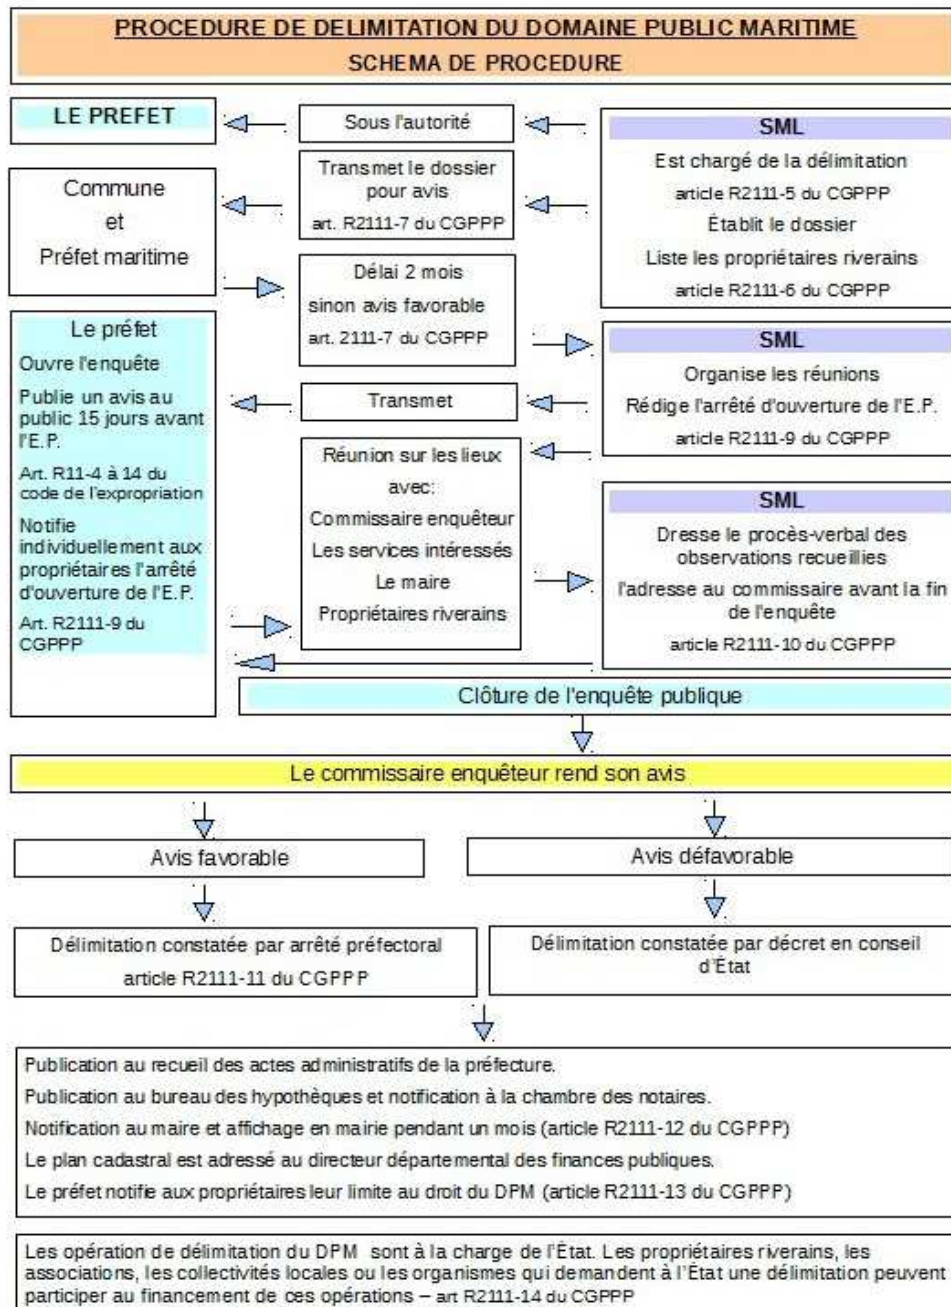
PROCEDURE DE DELIMITATION DU DOMAINE PUBLIC MARITIME
SCHEMA DE PROCEDURE

LE PREFET

Sous l'autorité

SML
Est chargé de la délimitation
article R2111-5 du CGPPP
Établit le dossier
Liste les propriétaires riverains
article R2111-6 du CGPPP

Commune
et
Préfet maritime

Transmet le dossier pour avis
art. R2111-7 du CGPPP

Délai 2 mois
sinon avis favorable
art. 2111-7 du CGPPP

Le préfet
Ouvre l'enquête
Publie un avis au public 15 jours avant l'E.P.
Art. R11-4 à 14 du code de l'expropriation
Notifie individuellement aux propriétaires l'arrêté d'ouverture de l'E.P.
Art. R2111-9 du CGPPP

SML
Organise les réunions
Rédige l'arrêté d'ouverture de l'E.P.
article R2111-9 du CGPPP

Transmet

Réunion sur les lieux
avec:
Commissaire enquêteur
Les services intéressés
Le maire
Propriétaires riverains

SML
Dresse le procès-verbal des observations recueillies
l'adresse au commissaire avant la fin de l'enquête
article R2111-10 du CGPPP

Clôture de l'enquête publique

Le commissaire enquêteur rend son avis

Avis favorable

Avis défavorable

Délimitation constatée par arrêté préfectoral
article R2111-11 du CGPPP

Délimitation constatée par décret en conseil d'État

Publication au recueil des actes administratifs de la préfecture.
Publication au bureau des hypothèques et notification à la chambre des notaires.
Notification au maire et affichage en mairie pendant un mois (article R2111-12 du CGPPP)
Le plan cadastral est adressé au directeur départemental des finances publiques.
Le préfet notifie aux propriétaires leur limite au droit du DPM (article R2111-13 du CGPPP)

Les opération de délimitation du DPM sont à la charge de l'État. Les propriétaires riverains, les associations, les collectivités locales ou les organismes qui demandent à l'État une délimitation peuvent participer au financement de ces opérations – art R2111-14 du CGPPP